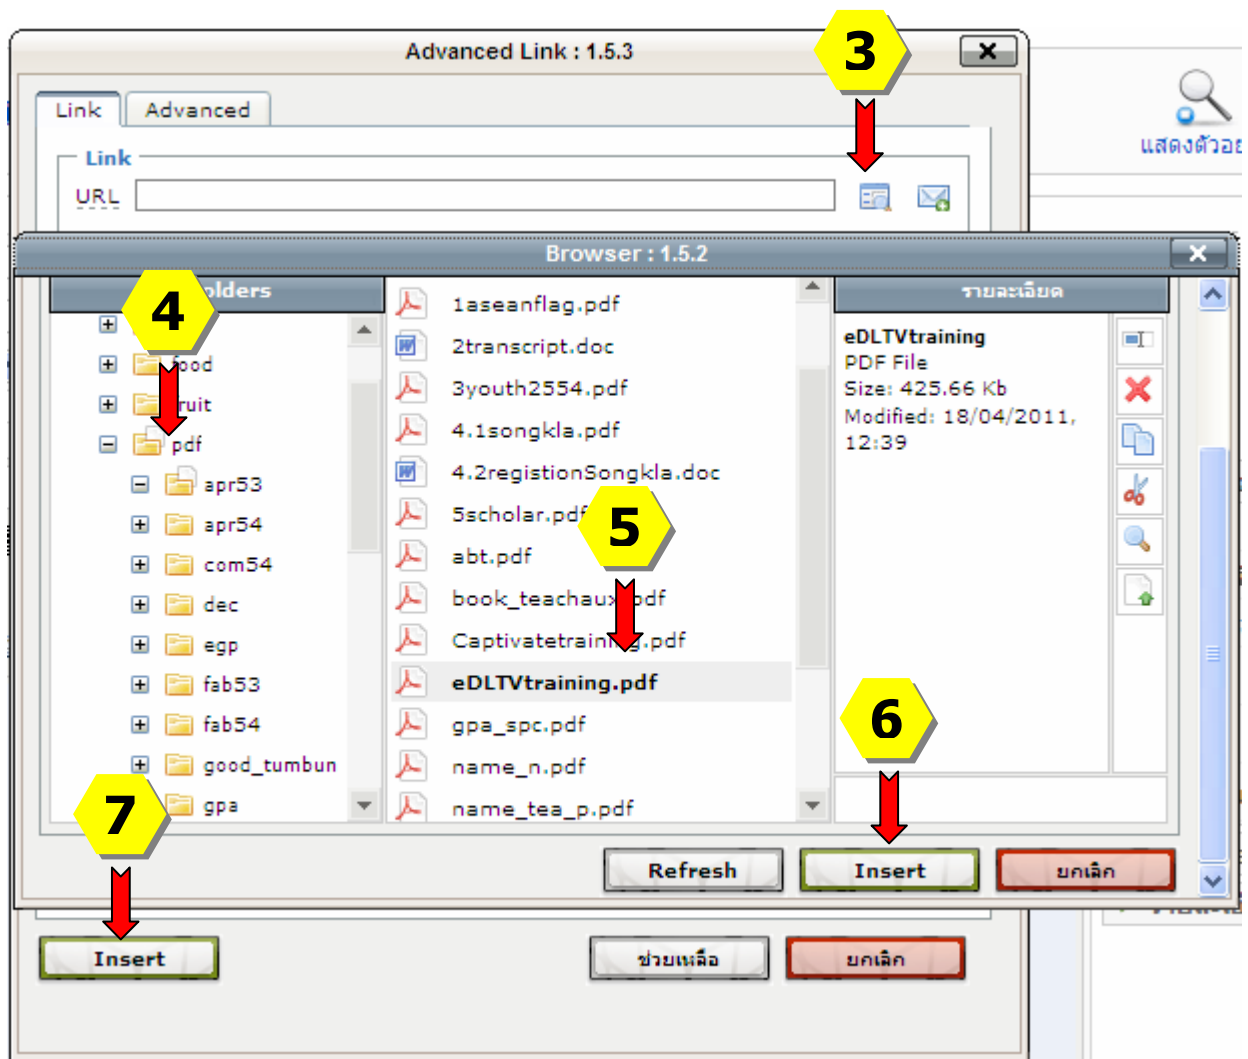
Advanced Link : 1.5.3

3

แสดงตัวอ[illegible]

Link Advanced

Link

URL

Browser : 1.5.2

4

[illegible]olders

food

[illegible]ruit

pdf

apr53

apr54

com54

dec

egp

fab53

fab54

good_tumbun

gpa

1aseanflag.pdf

2transcript.doc

3youth2554.pdf

4.1songkla.pdf

4.2registionSongkla.doc

5scholar.pdf

abt.pdf

book_teachau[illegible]pdf

Captivatetrain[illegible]g.pdf

eDLTVtraining.pdf

gpa_spc.pdf

name_n.pdf

name_tea_p.pdf

5

รายละเอียด

eDLTVtraining
PDF File
Size: 425.66 Kb
Modified: 18/04/2011, 12:39

6

7

Refresh

Insert

ยกเลิก

Insert

ช่วยเหลือ

ยกเลิก